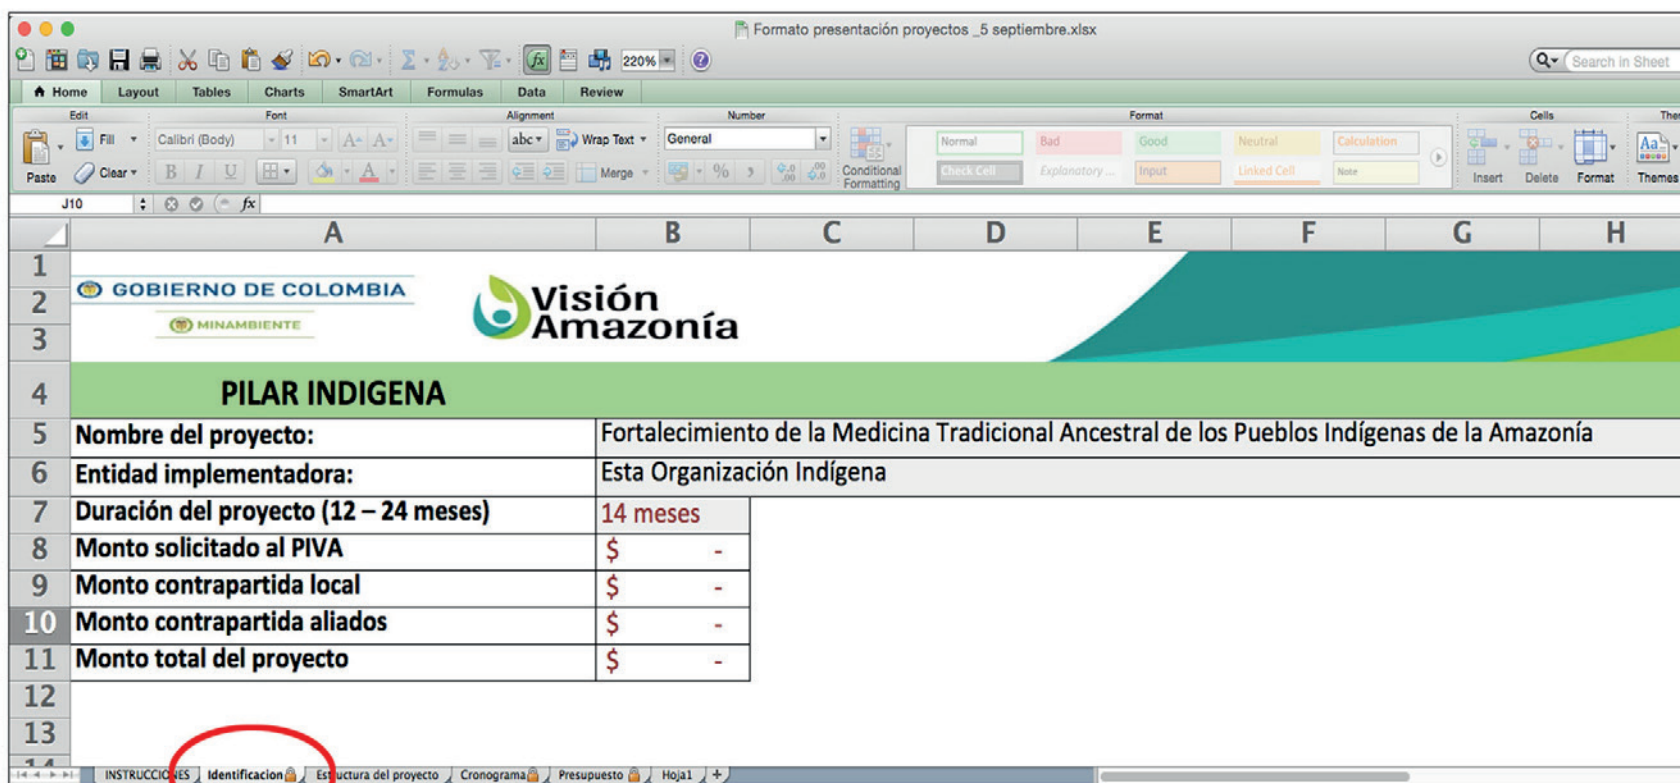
Formato presentación proyectos _5 septiembre.xlsx

220%

Search in Sheet

Home | Layout | Tables | Charts | SmartArt | Formulas | Data | Review

Edit | Font | Alignment | Number | Format | Cells | The

Paste | Fill | Clear | Calibri (Body) | 11 | abc | Wrap Text | Merge | General | Conditional Formatting | Normal | Bad | Good | Neutral | Calculation | Check Cell | Explanatory ... | Input | Linked Cell | Note | Insert | Delete | Format | Themes

J10 | fx

| | A | B | C | D | E | F | G | H |
|---|---|---|---|---|---|---|---|---|
| 1 | GOBIERNO DE COLOMBIA MINAMBIENTE | Visión Amazonía | | | | | | |
| 2 | | | | | | | | |
| 3 | | | | | | | | |
| 4 | PILAR INDIGENA | | | | | | | |
| 5 | Nombre del proyecto: | Fortalecimiento de la Medicina Tradicional Ancestral de los Pueblos Indígenas de la Amazonía | | | | | | |
| 6 | Entidad implementadora: | Esta Organización Indígena | | | | | | |
| 7 | Duración del proyecto (12 – 24 meses) | 14 meses | | | | | | |
| 8 | Monto solicitado al PIVA | $ - | | | | | | |
| 9 | Monto contrapartida local | $ - | | | | | | |
| 10 | Monto contrapartida aliados | $ - | | | | | | |
| 11 | Monto total del proyecto | $ - | | | | | | |
| 12 | | | | | | | | |
| 13 | | | | | | | | |

INSTRUCCIONES | Identificacion | Estructura del proyecto | Cronograma | Presupuesto | Hoja1 | +